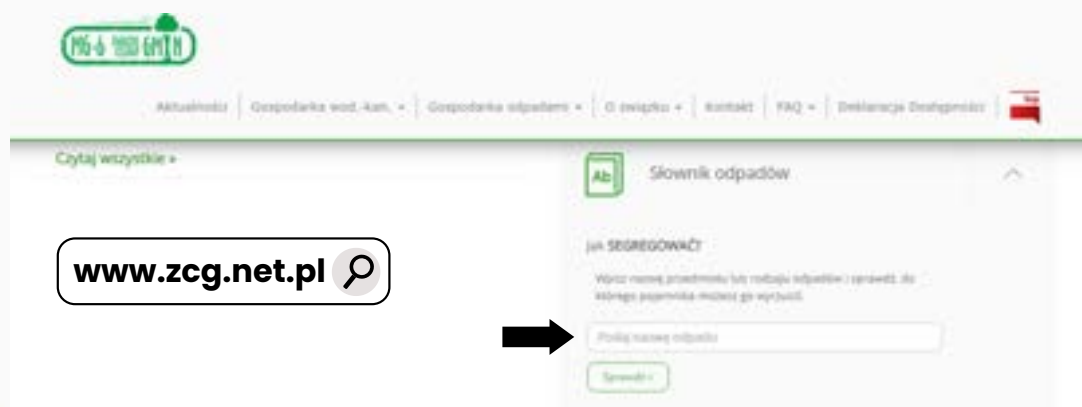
Aktualności | Gospodarka wod.-kan. ▾ | Gospodarka odpadami ▾ | O związku ▾ | Kontakt | FAQ ▾ | Deklaracja Dostępności

Czytaj wszystkie »

www.zcg.net.pl

Ab Słownik odpadów

Jak SEGREGOWAĆ?

Wpisz nazwę przedmiotu lub rodzaju odpadów i sprawdź, do którego pojemnika możesz go wyrzucić.

Podaj nazwę odpadu

Sprawdź »